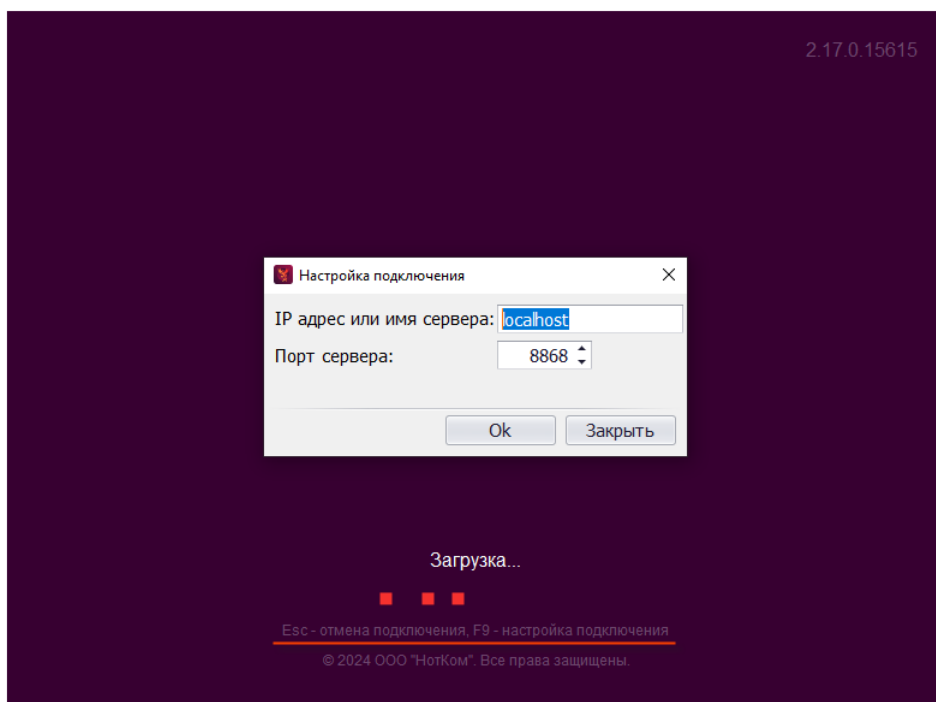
2.17.0.15615

Настройка подключения

IP адрес или имя сервера: localhost

Порт сервера: 8868

Ok

Закрыть

Загрузка...

Esc - отмена подключения, F9 - настройка подключения

© 2024 ООО "НотКом". Все права защищены.